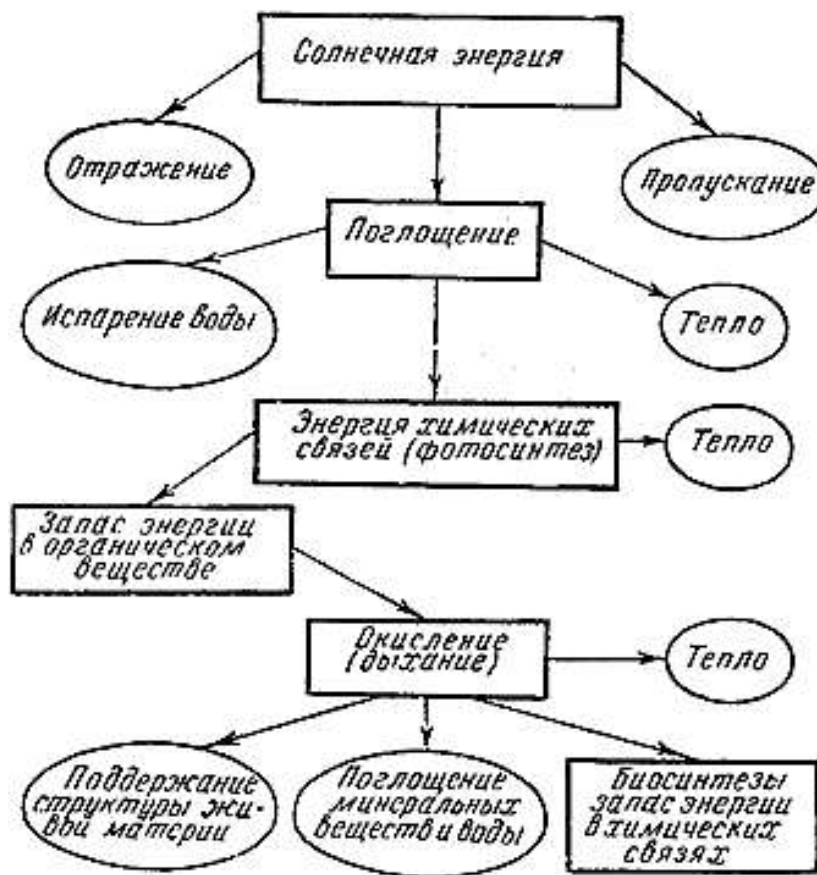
Солнечная энергия

Отражение

Пропускание

Поглощение

Испарение воды

Тепло

Энергия химических связей (фотосинтез)

Тепло

Запас энергии в органическом веществе

Окисление (дыхание)

Тепло

Поддержание структуры живой материи

Поглощение минеральных веществ и воды

Биосинтезы запас энергии в химических связях